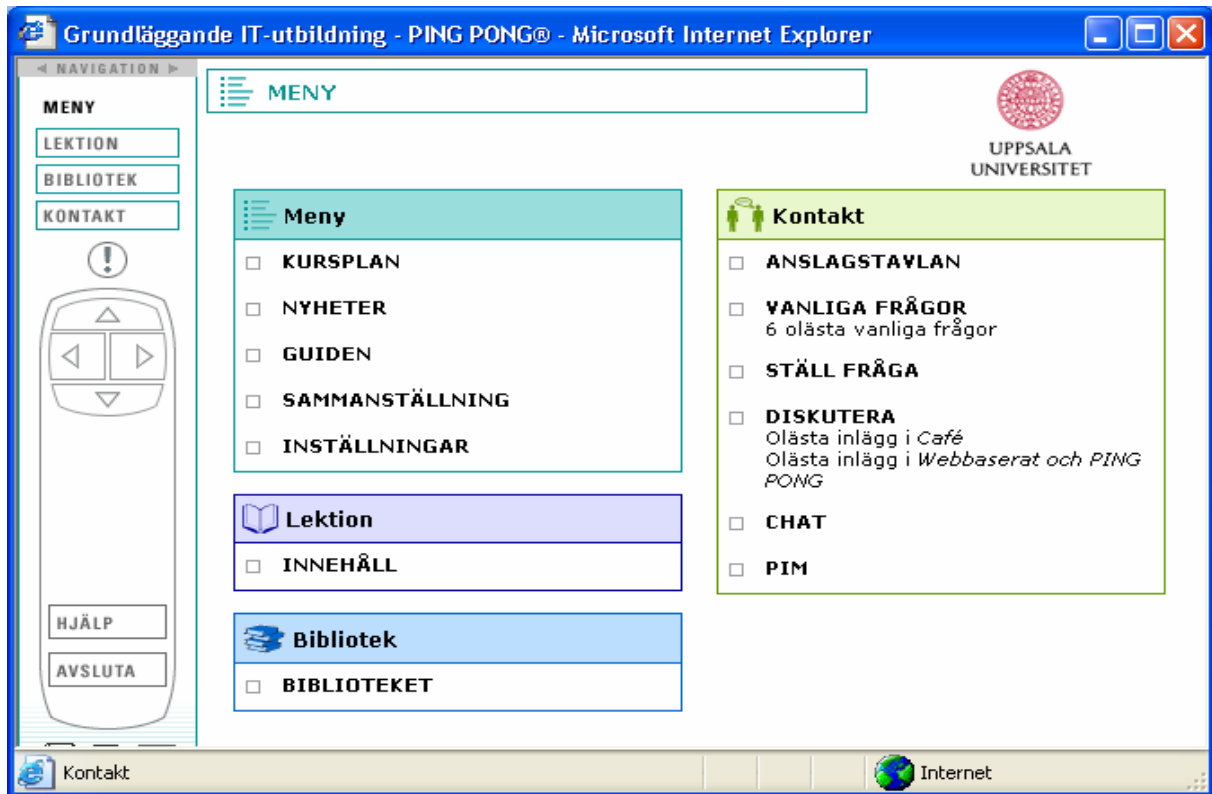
Grundläggande IT-utbildning - PING PONG® - Microsoft Internet Explorer

◄ NAVIGATION ►

MENY

LEKTION

BIBLIOTEK

KONTAKT

HJÄLP

AVSLUTA

MENY

UPPSALA UNIVERSITET

Meny

KURSPLAN

NYHETER

GUIDEN

SAMMANSTÄLLNING

INSTÄLLNINGAR

Lektion

INNEHÅLL

Bibliotek

BIBLIOTEKET

Kontakt

ANSLAGSTAVLAN

VANLIGA FRÅGOR
6 olästa vanliga frågor

STÄLL FRÅGA

DISKUTERA
Olästa inlägg i *Café*
Olästa inlägg i *Webbaserat och PING PONG*

CHAT

PIM

Kontakt

Internet